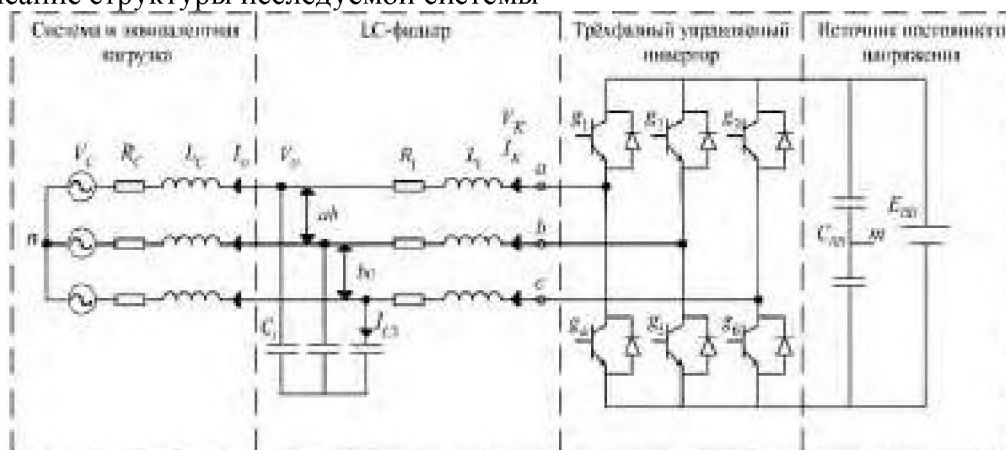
исание структуры исследуемой системы

Система и эквивалентная нагрузка

LC-фильтр

Трёхфазный управляемый инвертор

Источник постоянного напряжения

$V_c$ $R_c$ $L_c$ $I_o$ $V_o$ $R_1$ $L_1$ $V_K$ $I_K$

$a$ $b$ $c$ $n$

$ab$ $bc$

$C_1$ $I_{C3}$

$g_1$ $g_3$ $g_5$ $g_4$ $g_6$ $g_2$

$C_{DS}$ $m$ $E_{DS}$